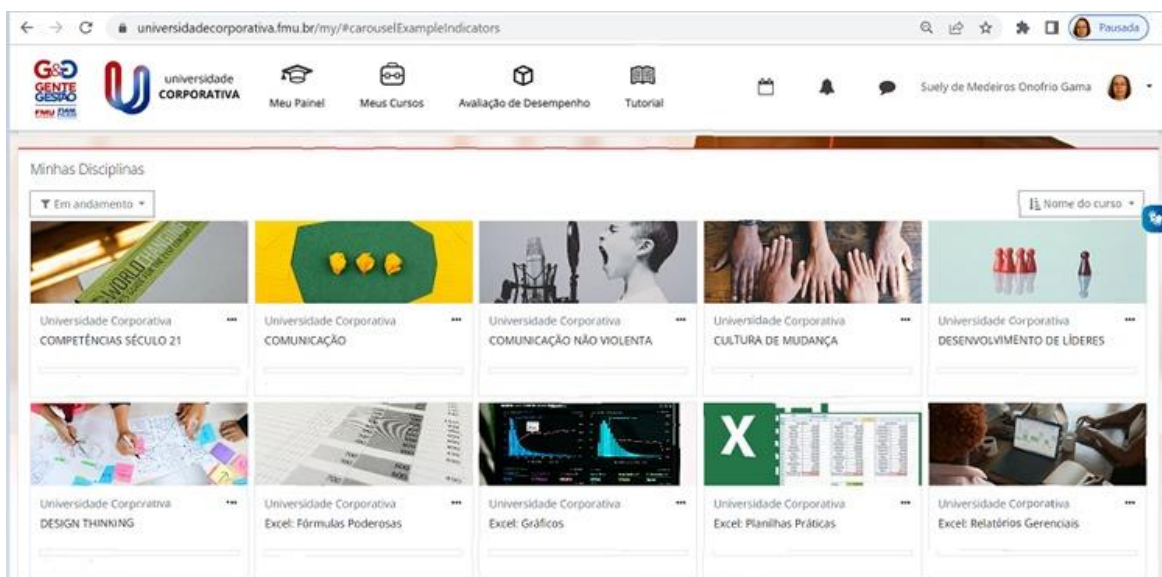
universidadecorporativa.fmu.br/my/#carouselExampleIndicators

Pausada

G&D GENTE GESTÃO FMU FIAM

universidade CORPORATIVA

Meu Painel

Meus Cursos

Avaliação de Desempenho

Tutorial

Suely de Medeiros Onofrio Gama

Minhas Disciplinas

Em andamento

Nome do curso

Universidade Corporativa
COMPETÊNCIAS SÉCULO 21

Universidade Corporativa
COMUNICAÇÃO

Universidade Corporativa
COMUNICAÇÃO NÃO VIOLENTA

Universidade Corporativa
CULTURA DE MUDANÇA

Universidade Corporativa
DESENVOLVIMENTO DE LÍDERES

Universidade Corporativa
DESIGN THINKING

Universidade Corporativa
Excel: Fórmulas Poderosas

Universidade Corporativa
Excel: Gráficos

Universidade Corporativa
Excel: Planilhas Práticas

Universidade Corporativa
Excel: Relatórios Gerenciais